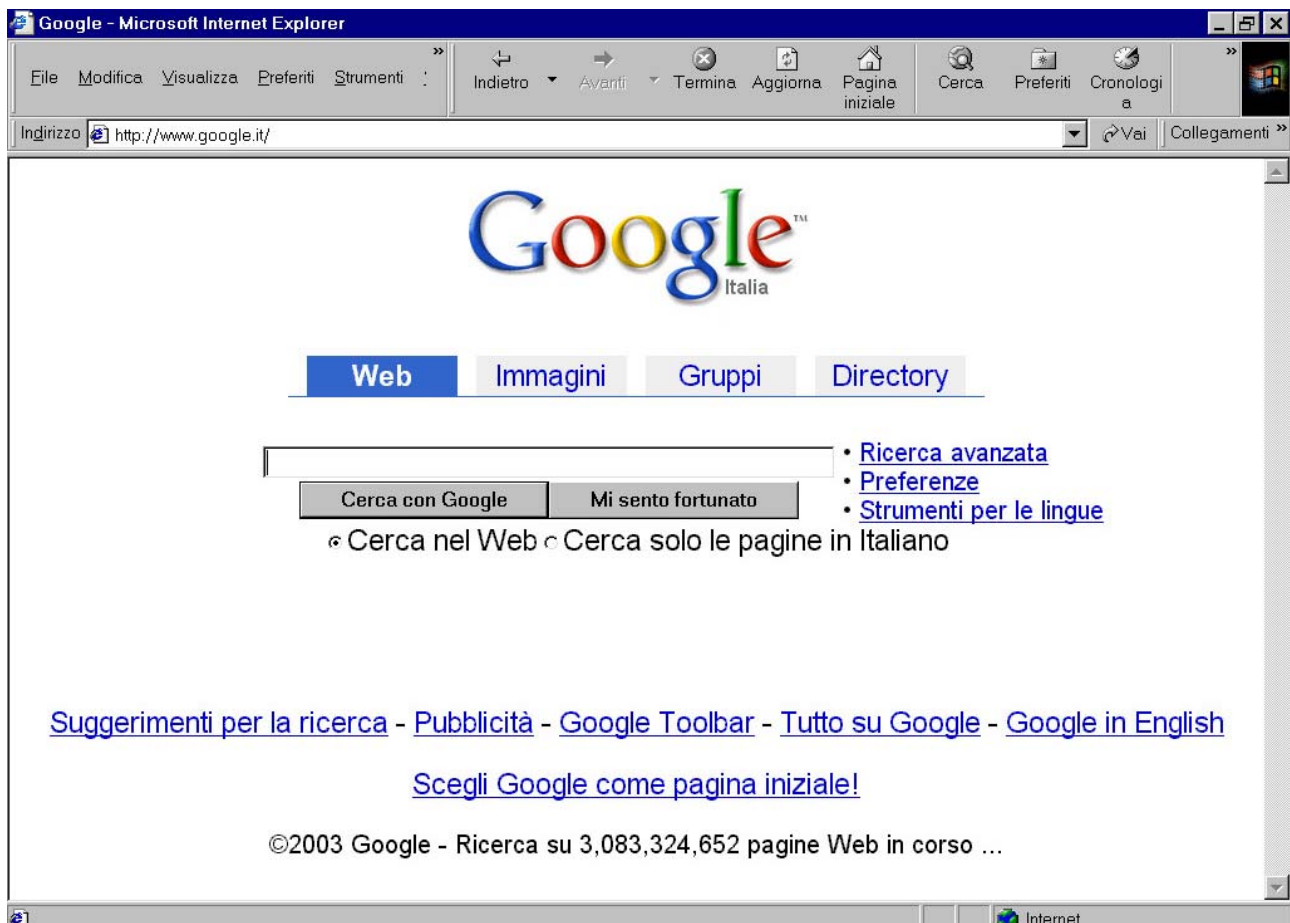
Google - Microsoft Internet Explorer

File Modifica Visualizza Preferiti Strumenti

Indietro Avanti Termina Aggiorna Pagina iniziale Cerca Preferiti Cronologia

Indirizzo http://www.google.it/

Vai Collegamenti

Google™
Italia

Web Immagini Gruppi Directory

• Ricerca avanzata
• Preferenze
• Strumenti per le lingue

Cerca con Google Mi sento fortunato

Cerca nel Web Cerca solo le pagine in Italiano

Suggerimenti per la ricerca - Pubblicità - Google Toolbar - Tutto su Google - Google in English

Scegli Google come pagina iniziale!

©2003 Google - Ricerca su 3,083,324,652 pagine Web in corso ...

Internet